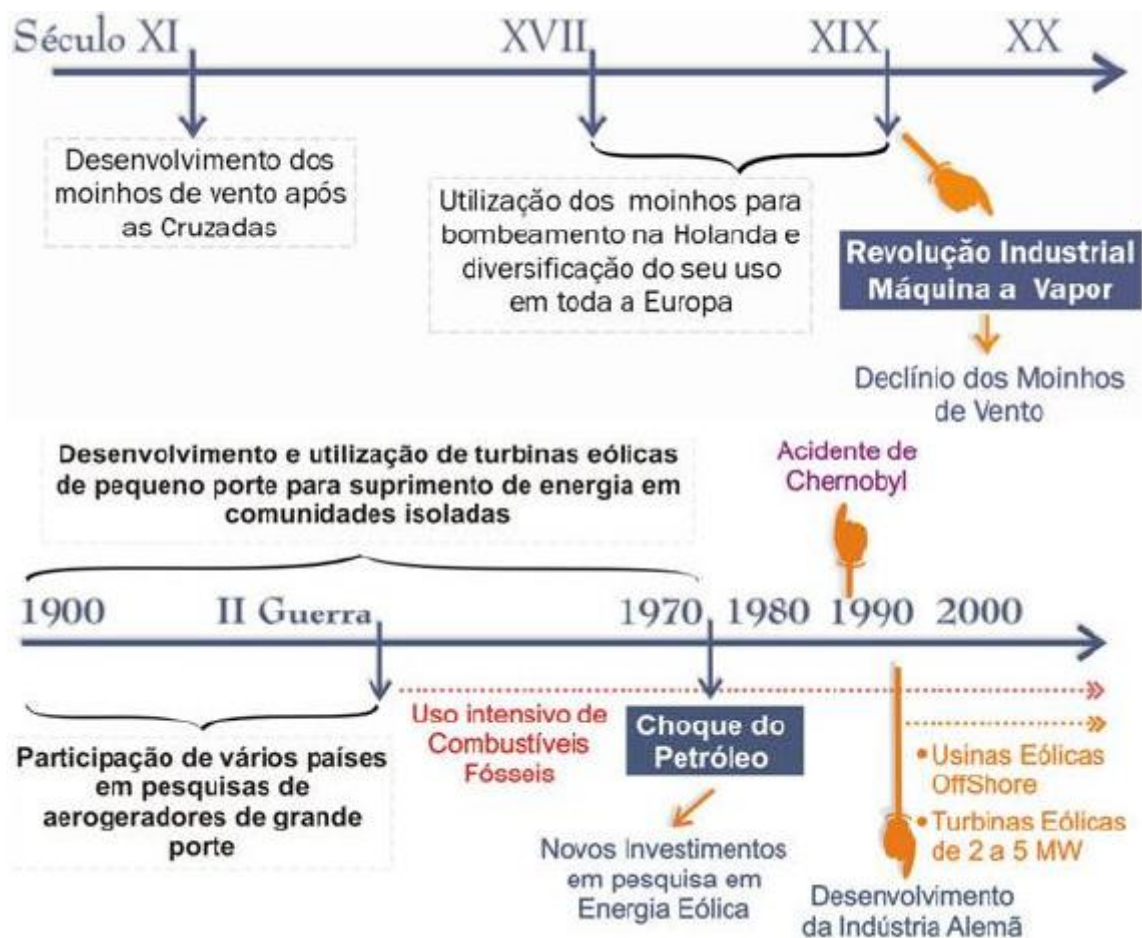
Século XI XVII XIX XX

Desenvolvimento dos moinhos de vento após as Cruzadas

Utilização dos moinhos para bombeamento na Holanda e diversificação do seu uso em toda a Europa

Revolução Industrial Máquina a Vapor

Declínio dos Moinhos de Vento

Desenvolvimento e utilização de turbinas eólicas de pequeno porte para suprimento de energia em comunidades isoladas

Acidente de Chernobyl

1900 II Guerra 1970 1980 1990 2000

Participação de vários países em pesquisas de aerogeradores de grande porte

Uso intensivo de Combustíveis Fósseis

Choque do Petróleo

Novos Investimentos em pesquisa em Energia Eólica

• Usinas Eólicas OffShore
• Turbinas Eólicas de 2 a 5 MW

Desenvolvimento da Indústria Alemã